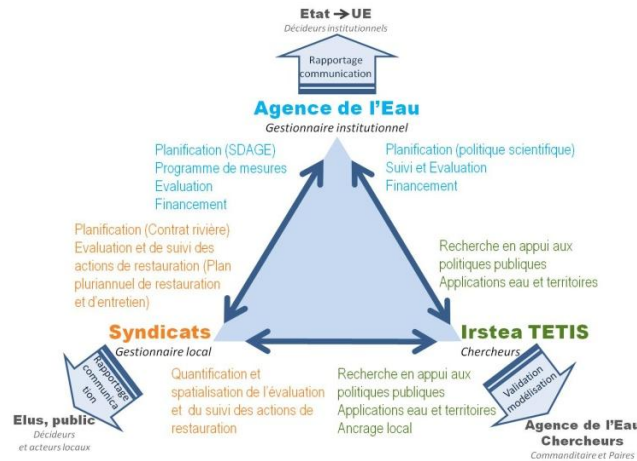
Etat → UE
Décideurs institutionnels

Rapportage communication

Agence de l'Eau
Gestionnaire institutionnel

Planification (SDAGE)
Programme de mesures
Evaluation
Financement

Planification (politique scientifique)
Suivi et Evaluation
Financement

Planification (Contrat rivière)
Evaluation et de suivi des actions de restauration (Plan pluriannuel de restauration et d'entretien)

Recherche en appui aux politiques publiques
Applications eau et territoires

Syndicats
Gestionnaire local

Irstea TETIS
Chercheurs

Rapportage communication

Elus, public
Décideurs et acteurs locaux

Quantification et spatialisation de l'évaluation et du suivi des actions de restauration

Recherche en appui aux politiques publiques
Applications eau et territoires
Ancrage local

Validation modélisation

Agence de l'Eau
Chercheurs
Commanditaire et Paires